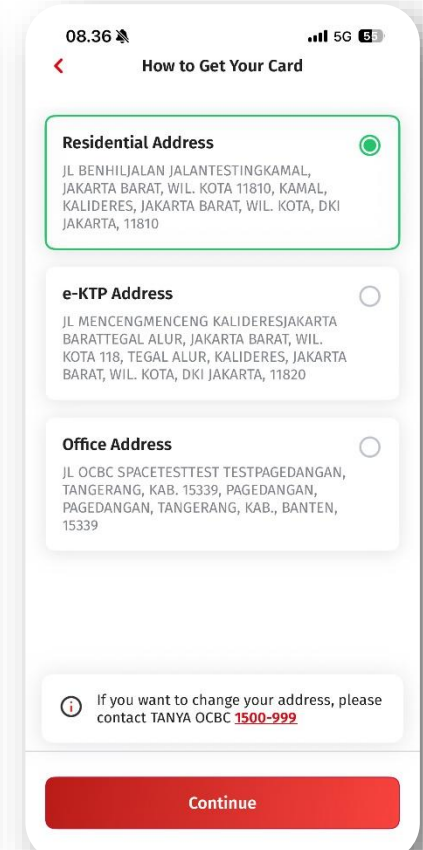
08.36

5G 5

How to Get Your Card

Residential Address

JL BENHILJALAN JALANTESTINGKAMAL, JAKARTA BARAT, WIL. KOTA 11810, KAMAL, KALIDERES, JAKARTA BARAT, WIL. KOTA, DKI JAKARTA, 11810

e-KTP Address

JL MENCENGMENCENG KALIDERESJAKARTA BARATTEGAL ALUR, JAKARTA BARAT, WIL. KOTA 118, TEGAL ALUR, KALIDERES, JAKARTA BARAT, WIL. KOTA, DKI JAKARTA, 11820

Office Address

JL OCBC SPACETESTTEST TESTPAGEDANGAN, TANGERANG, KAB. 15339, PAGEDANGAN, PAGEDANGAN, TANGERANG, KAB., BANTEN, 15339

If you want to change your address, please contact TANYA OCBC 1500-999

Continue